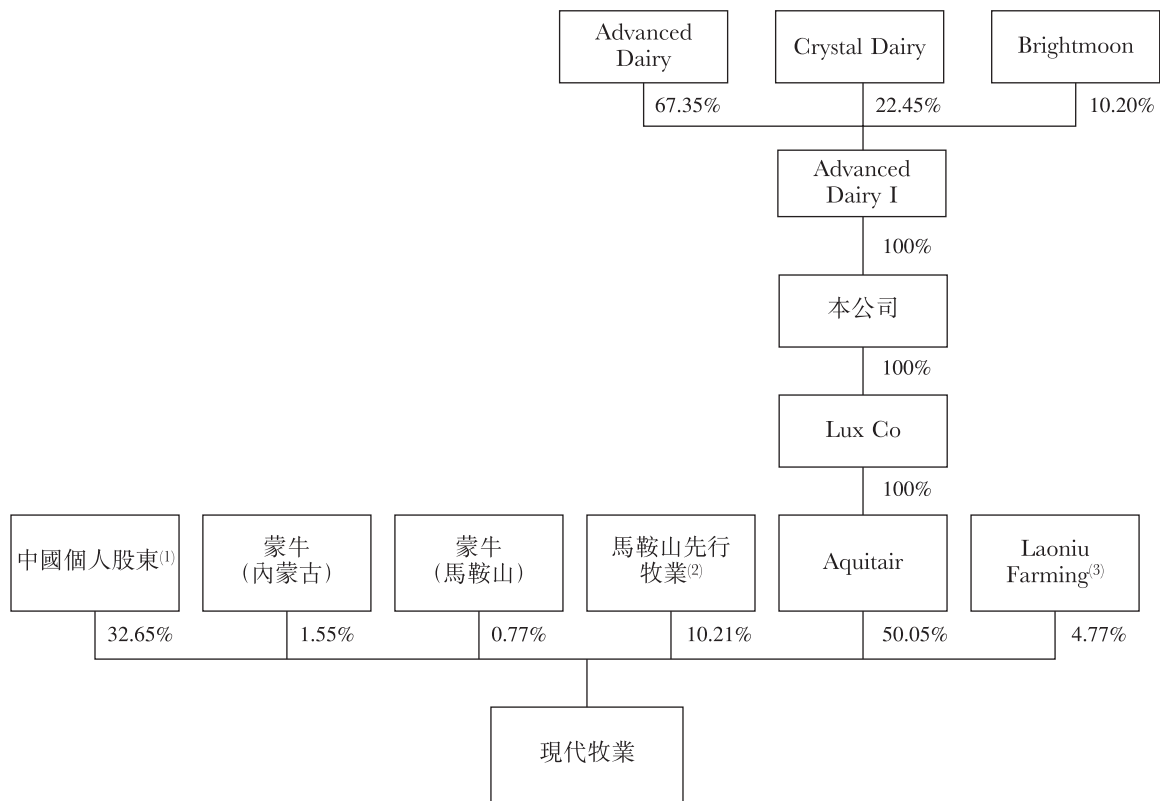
Advanced Dairy

Crystal Dairy

Brightmoon

67.35%

22.45%

10.20%

Advanced Dairy I

100%

本公司

100%

Lux Co

100%

中國個人股東$^{(1)}$

蒙牛 (內蒙古)

蒙牛 (馬鞍山)

馬鞍山先行牧業$^{(2)}$

Aquitair

Laoniu Farming$^{(3)}$

32.65%

1.55%

0.77%

10.21%

50.05%

4.77%

現代牧業